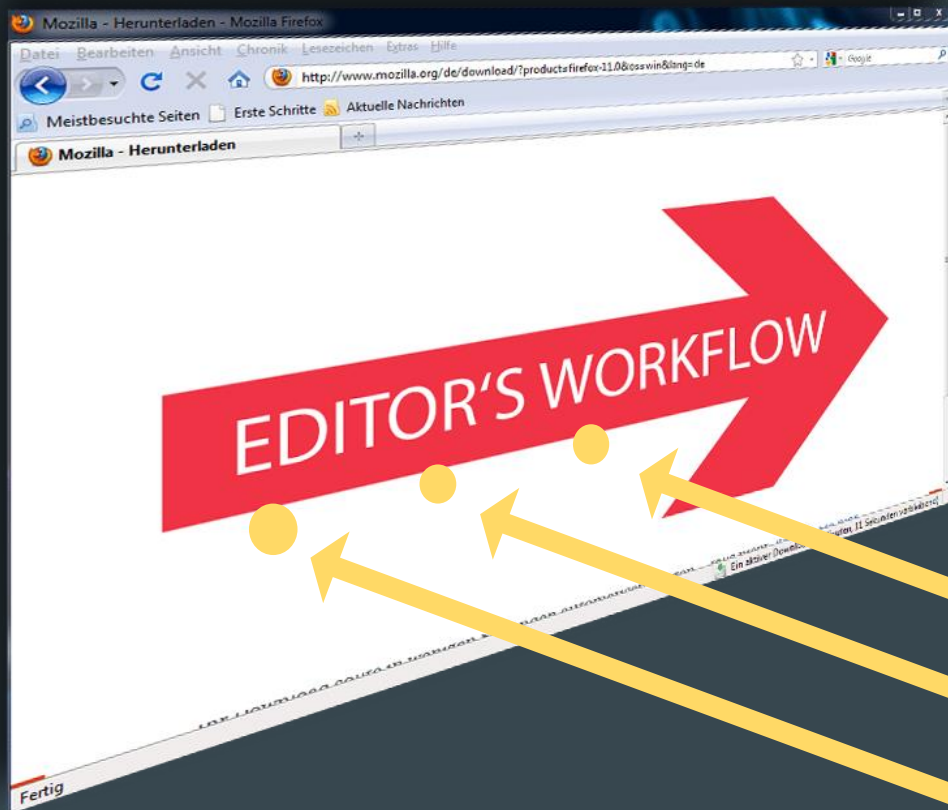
Mozilla - Herunterladen - Mozilla Firefox

Datei Bearbeiten Ansicht Chronik Lesezeichen Extras Hilfe

http://www.mozilla.org/de/download/?product=firefox-11.0&os=win&lang=de

Google

Meistbesuchte Seiten Erste Schritte Aktuelle Nachrichten

Mozilla - Herunterladen

EDITOR'S WORKFLOW

Ein aktiver Download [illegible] 11 Sekunden verbleibend

Fertig